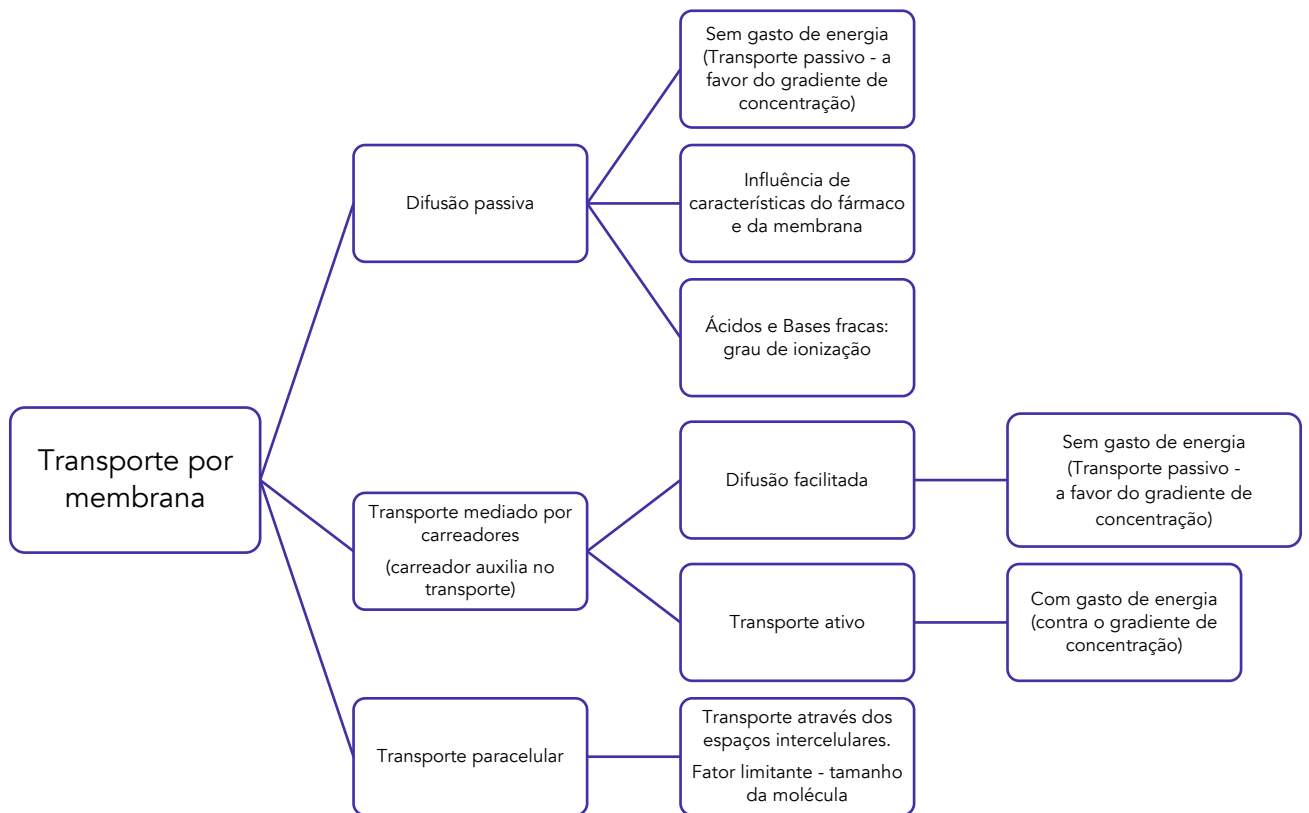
Transporte por membrana

Difusão passiva

Sem gasto de energia (Transporte passivo - a favor do gradiente de concentração)

Influência de características do fármaco e da membrana

Ácidos e Bases fracas: grau de ionização

Transporte mediado por carreadores

(carreador auxilia no transporte)

Difusão facilitada

Sem gasto de energia (Transporte passivo - a favor do gradiente de concentração)

Transporte ativo

Com gasto de energia (contra o gradiente de concentração)

Transporte paracelular

Transporte através dos espaços intercelulares.

Fator limitante - tamanho da molécula